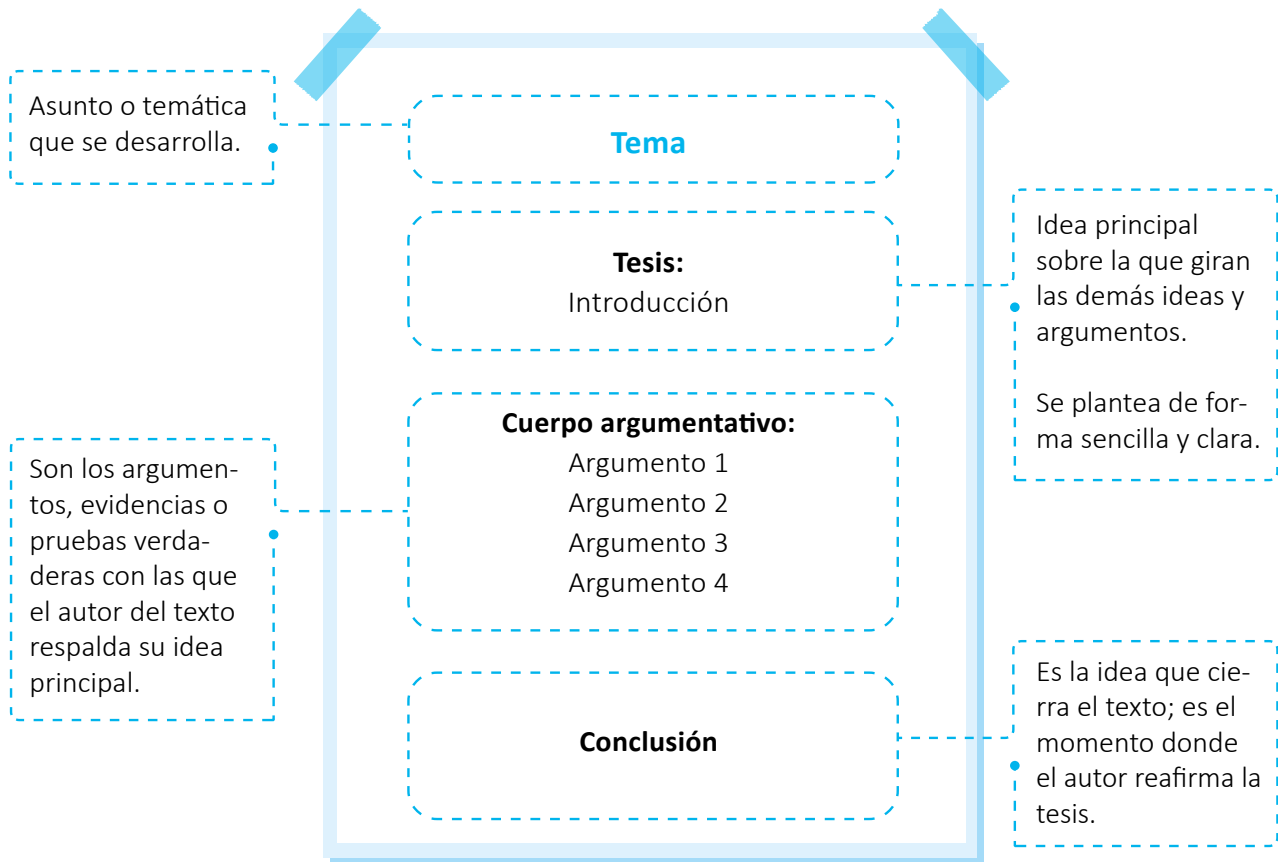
Asunto o temática que se desarrolla.

Tema

Tesis:
Introducción

Idea principal sobre la que giran las demás ideas y argumentos.

Se plantea de forma sencilla y clara.

Son los argumentos, evidencias o pruebas verdaderas con las que el autor del texto respalda su idea principal.

Cuerpo argumentativo:
Argumento 1
Argumento 2
Argumento 3
Argumento 4

Conclusión

Es la idea que cierra el texto; es el momento donde el autor reafirma la tesis.